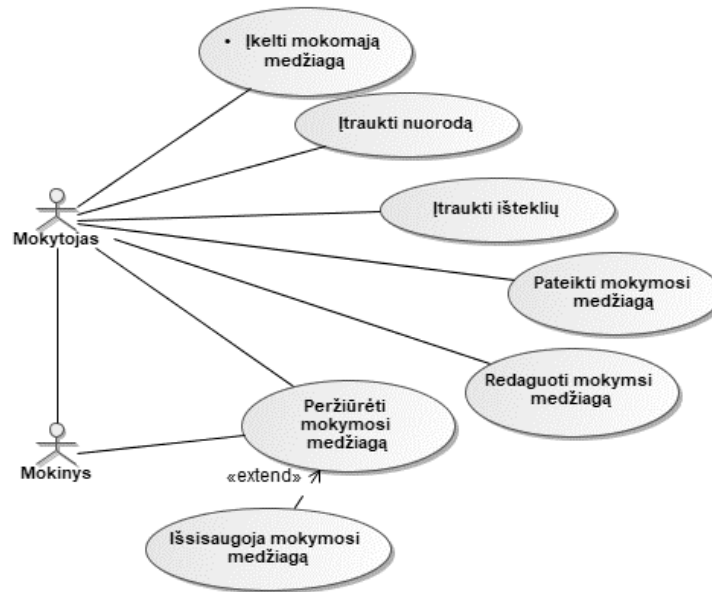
• Įkelti mokomąją medžiagą

Įtraukti nuorodą

Mokytojas

Įtraukti išteklių

Pateikti mokymosi medžiagą

Redaguoti mokymsi medžiagą

Peržiūrėti mokymosi medžiagą

Mokinys

«extend»

Išsisaugoja mokymosi medžiagą